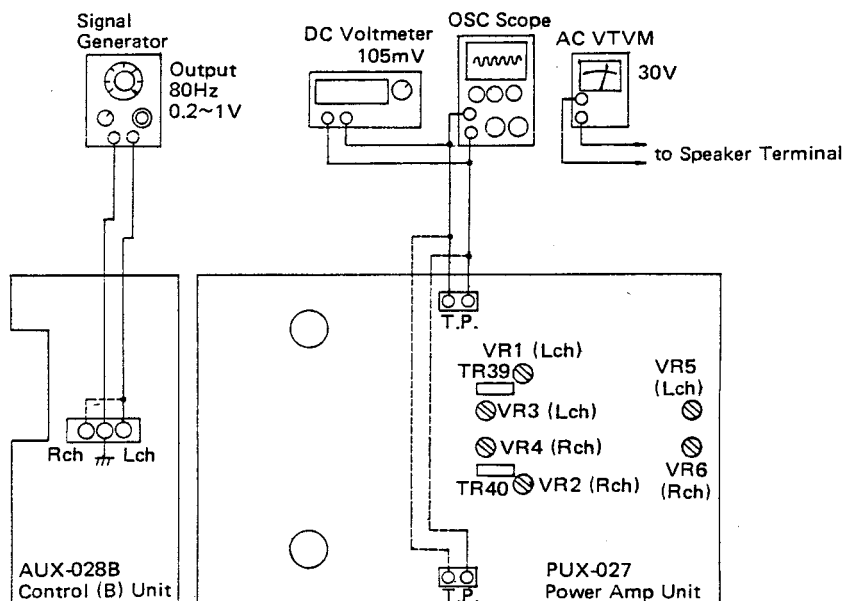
Signal Generator
Output 80Hz 0.2~1V

DC Voltmeter 105mV
OSC Scope
AC VTVM 30V
to Speaker Terminal

T.P.
VR1 (Lch)
TR39
VR3 (Lch)
VR4 (Rch)
TR40
VR2 (Rch)
VR5 (Lch)
VR6 (Rch)

Rch Lch

AUX-028B Control (B) Unit
PUX-027 Power Amp Unit
T.P.